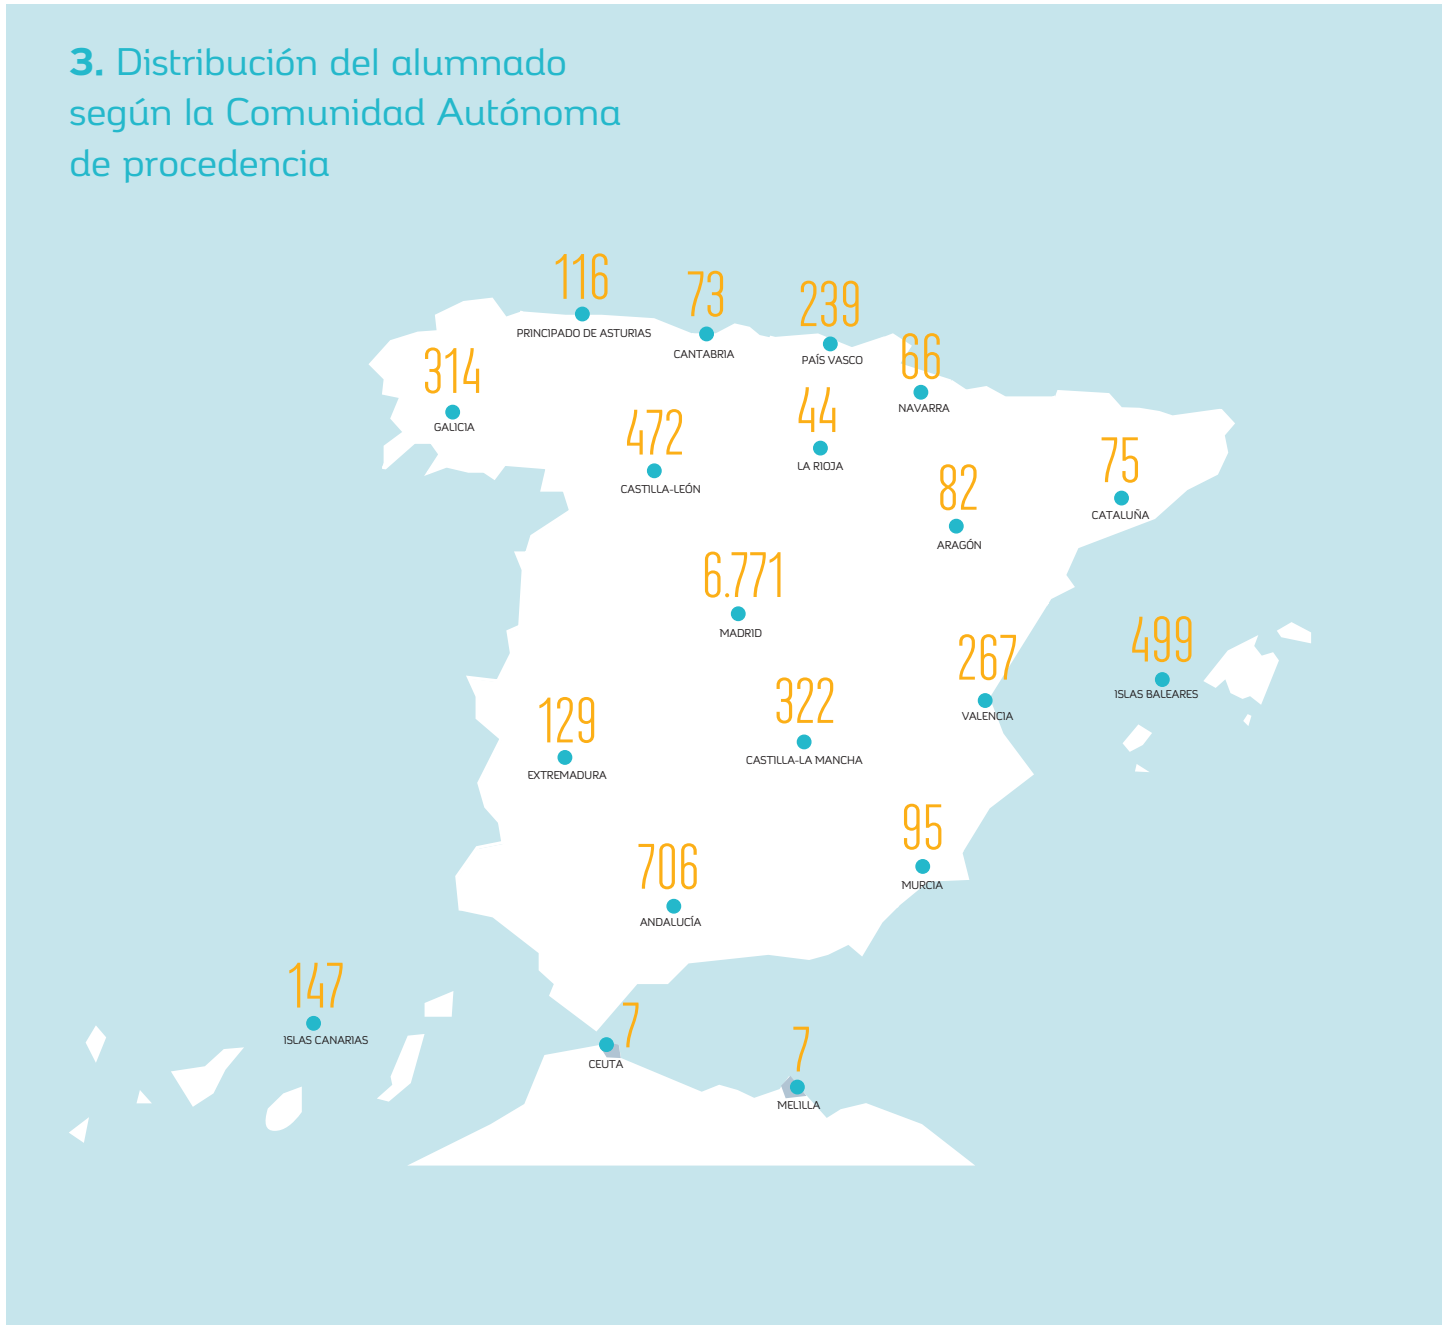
3. Distribución del alumnado según la Comunidad Autónoma de procedencia

116
PRINCIPADO DE ASTURIAS

73
CANTABRIA

239
PAÍS VASCO

66
NAVARRA

314
GALICIA

472
CASTILLA-LEÓN

44
LA RIOJA

75
CATALUÑA

82
ARAGÓN

6.771
MADRID

267
VALENCIA

499
ISLAS BALEARES

129
EXTREMADURA

322
CASTILLA-LA MANCHA

95
MURCIA

706
ANDALUCÍA

147
ISLAS CANARIAS

7
CEUTA

7
MELILLA